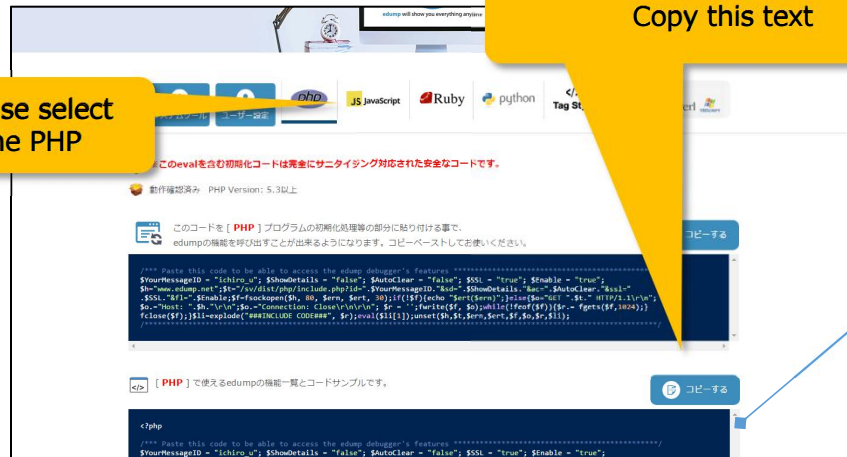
edump will show you everything anytime

Copy this text

se select
he PHP

ツール ユーザー設定 php JS JavaScript Ruby python Tag St

このevalを含む初期化コードは完全にサニタイジング対応された安全なコードです。

動作確認済み PHP Version: 5.3以上

このコードを [ PHP ] プログラムの初期化処理等の部分に貼り付ける事で、edumpの機能を呼び出すことが出来るようになります。コピーペーストしてお使いください。

コピーする

/*** Paste this code to be able to access the edump debugger's features ***
$YourMessageID = "ichiro_u"; $ShowDetails = "false"; $AutoClear = "false"; $SSL = "true"; $Enable = "true";
$h="www.edump.net";$t="/sv/dist/php/include.php?id=".$YourMessageID."&sd=".$ShowDetails."&ac=".$AutoClear."&ssl=".$SSL."&fl=".$Enable;$f=fsockopen($h, 80, $ern, $ert, 30);if(!$f){echo "$ert($ern)";}else{$o="GET ".$t." HTTP/1.1\r\n";$o.="Host: ".$h."\r\n";$o.="Connection: Close\r\n\r\n"; $r = '';fwrite($f, $o);while(!feof($f)){$r.= fgets($f,1024);}fclose($f);}$li=explode("###INCLUDE CODE###", $r);eval($li[1]);unset($h,$t,$ern,$ert,$f,$o,$r,$li);

[ PHP ] で使えるedumpの機能一覧とコードサンプルです。

コピーする

<?php

/*** Paste this code to be able to access the edump debugger's features ***
$YourMessageID = "ichiro_u"; $ShowDetails = "false"; $AutoClear = "false"; $SSL = "true"; $Enable = "true";